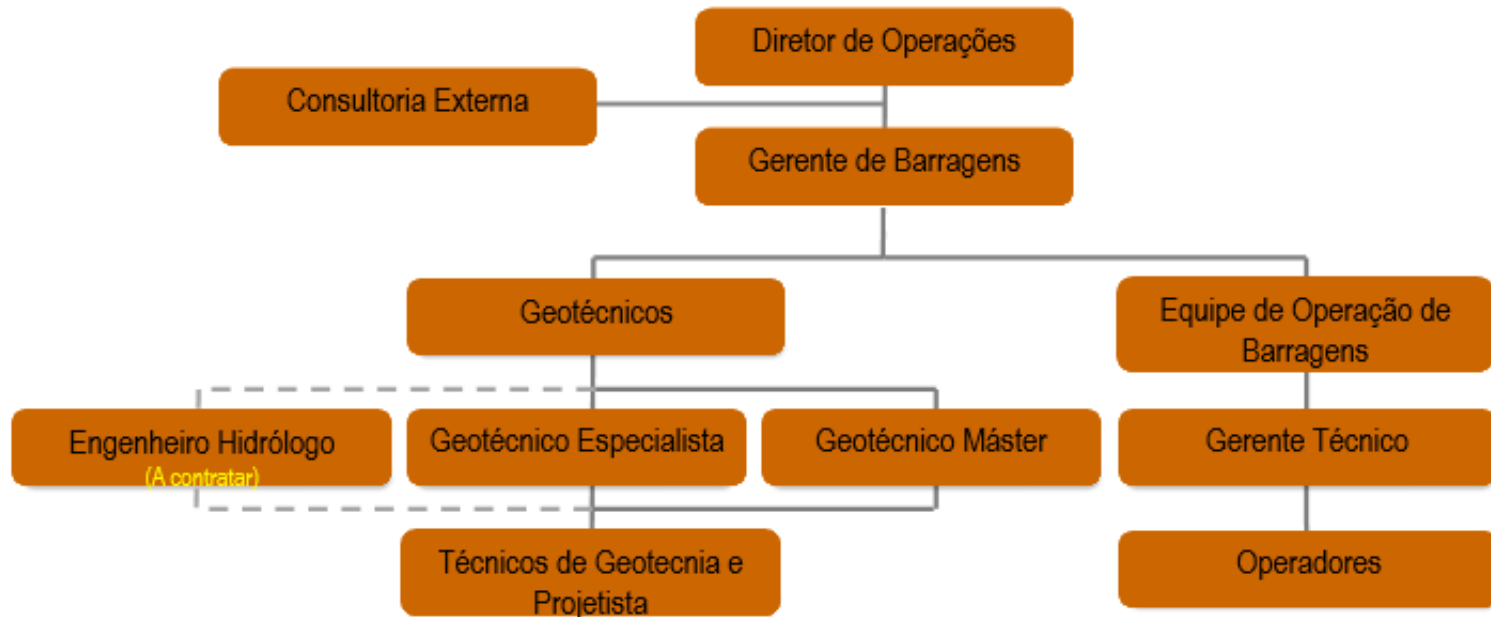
Diretor de Operações

Consultoria Externa

Gerente de Barragens

Geotécnicos

Equipe de Operação de Barragens

Engenheiro Hidrólogo
(A contratar)

Geotécnico Especialista

Geotécnico Máster

Gerente Técnico

Técnicos de Geotecnia e Projetista

Operadores